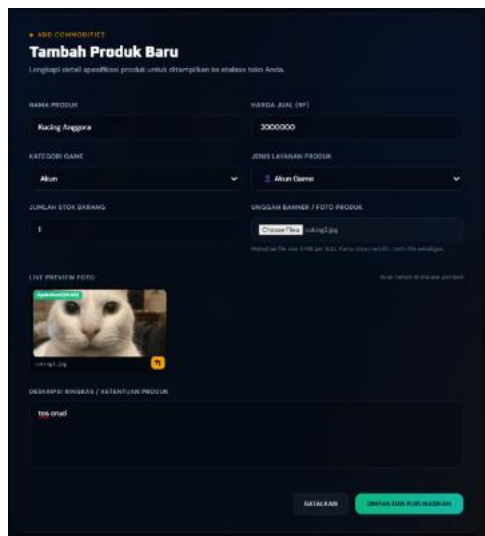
ADD COMMODITIES
Tambah Produk Baru
Lengkapi detail spesifikasi produk untuk ditampilkan ke etalase toko Anda.

NAMA PRODUK
Kucing Anggora

HARGA JUAL (RP)
2000000

KATEGORI GAME
Akun

JENIS LAYANAN PRODUK
Akun Game

JUMLAH STOK BARANG
1

UNGGAH BANNER / FOTO PRODUK
Choose Files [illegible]

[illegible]

LIVE PREVIEW FOTO

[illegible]

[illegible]

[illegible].jpg

DESKRIPSI RINGKAS / KETENTUAN PRODUK
tes crud

BATALKAN
SIMPAN DAN PUBLIKASIKAN